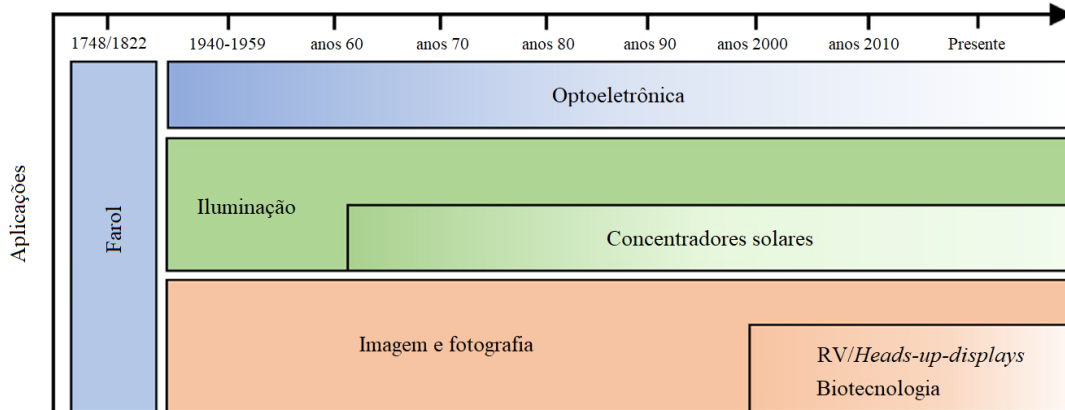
1748/1822 1940-1959 anos 60 anos 70 anos 80 anos 90 anos 2000 anos 2010 Presente

Aplicações

Farol

Optoeletrônica

Iluminação

Concentradores solares

Imagem e fotografia

RV/*Heads-up-displays*

Biotecnologia